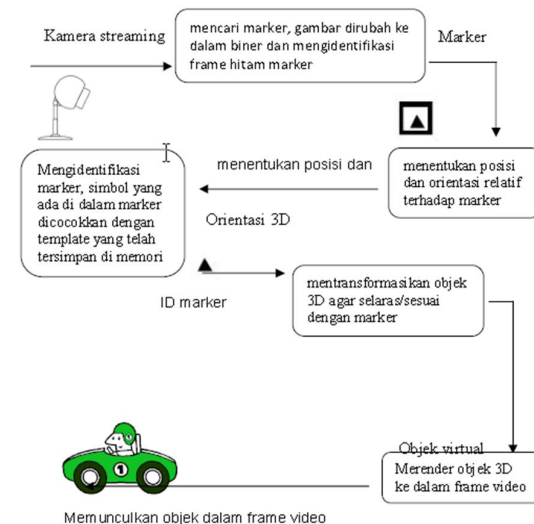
Kamera streaming

mencari marker, gambar dirubah ke dalam biner dan mengidentifikasi frame hitam marker

Marker

menentukan posisi dan orientasi relatif terhadap marker

menentukan posisi dan

Orientasi 3D

Mengidentifikasi marker, simbol yang ada di dalam marker dicocokkan dengan template yang telah tersimpan di memori

ID marker

mentransformasikan objek 3D agar selaras/sesuai dengan marker

1

Objek virtual

Merender objek 3D ke dalam frame video

Memunculkan objek dalam frame video